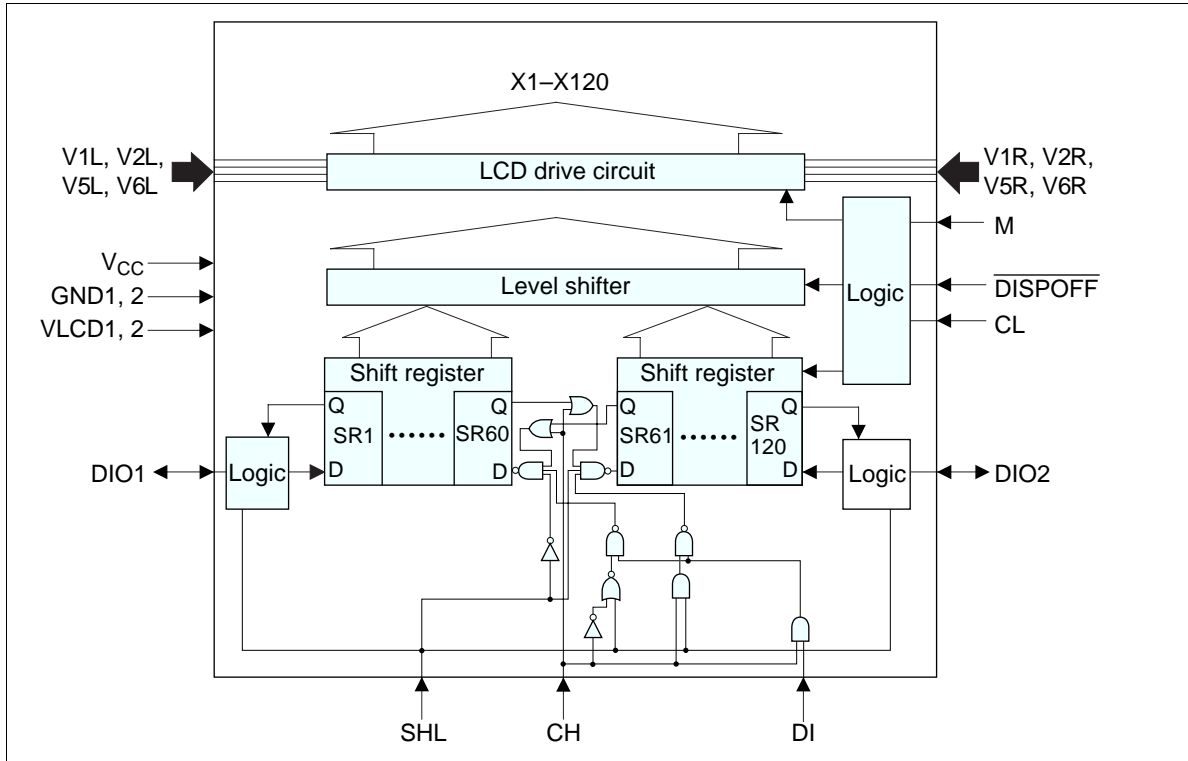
X1–X120

V1L, V2L, V5L, V6L

LCD drive circuit

V1R, V2R, V5R, V6R

M

$V_{CC}$

GND1, 2

VLCD1, 2

Level shifter

Logic

$\overline{DISPOFF}$

CL

Shift register

Q

SR1

SR60

Q

D

D

Shift register

Q

SR61

SR 120

Q

D

D

DIO1

Logic

Logic

DIO2

SHL

CH

DI